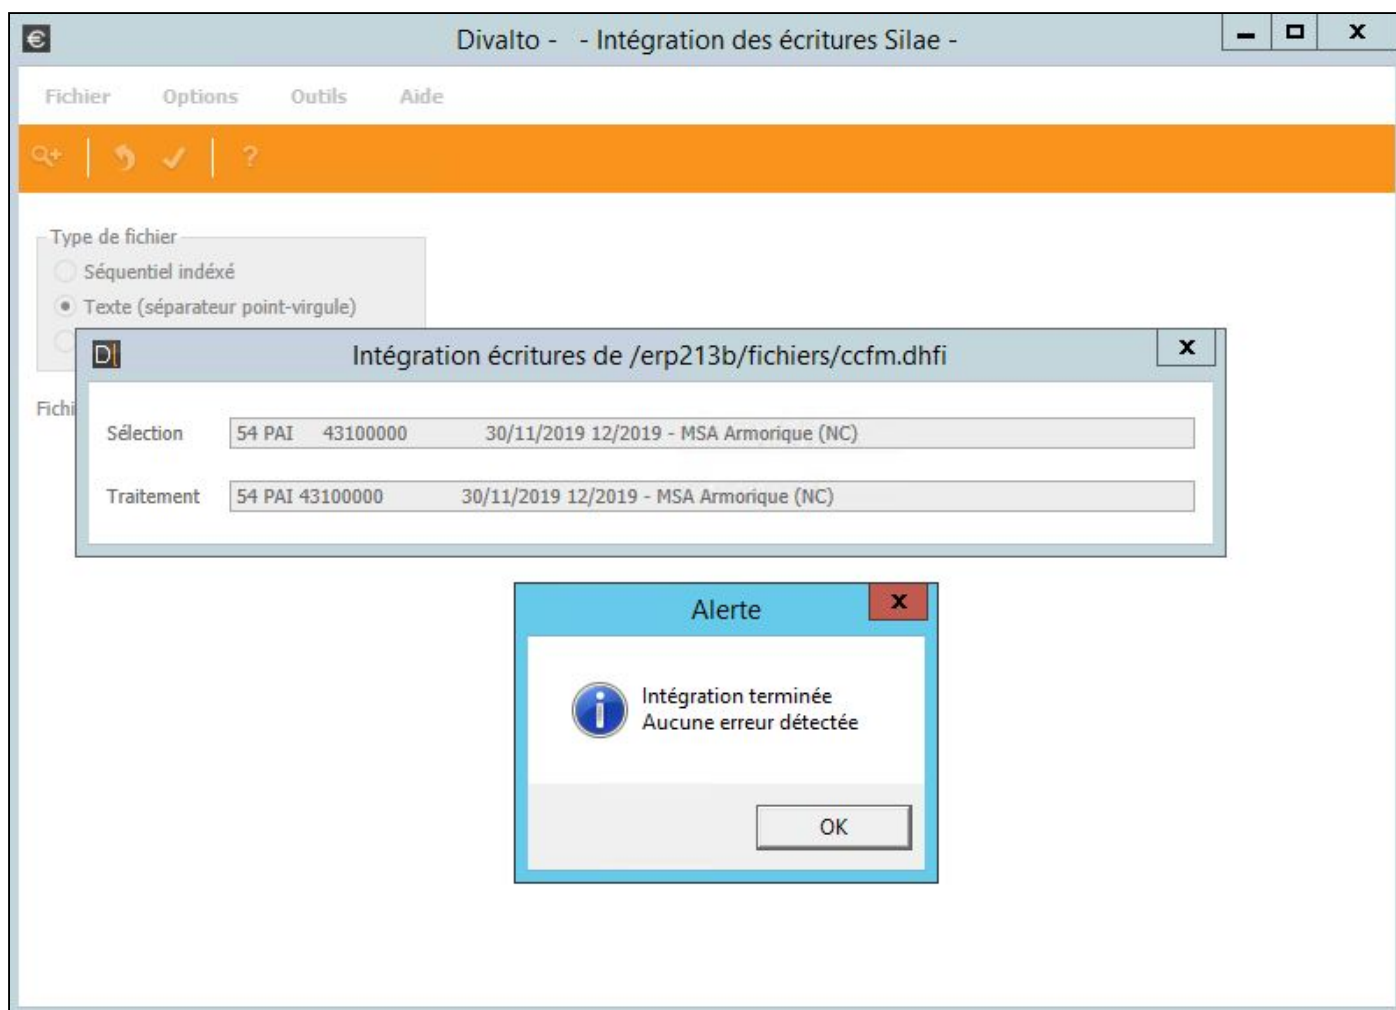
Divalto - - Intégration des écritures Silae -

Fichier Options Outils Aide

Type de fichier
Séquentiel indéxé
Texte (séparateur point-virgule)

Fichi

Intégration écritures de /erp213b/fichiers/ccfm.dhfi

Sélection 54 PAI 43100000 30/11/2019 12/2019 - MSA Armorique (NC)

Traitement 54 PAI 43100000 30/11/2019 12/2019 - MSA Armorique (NC)

Alerte

Intégration terminée
Aucune erreur détectée

OK